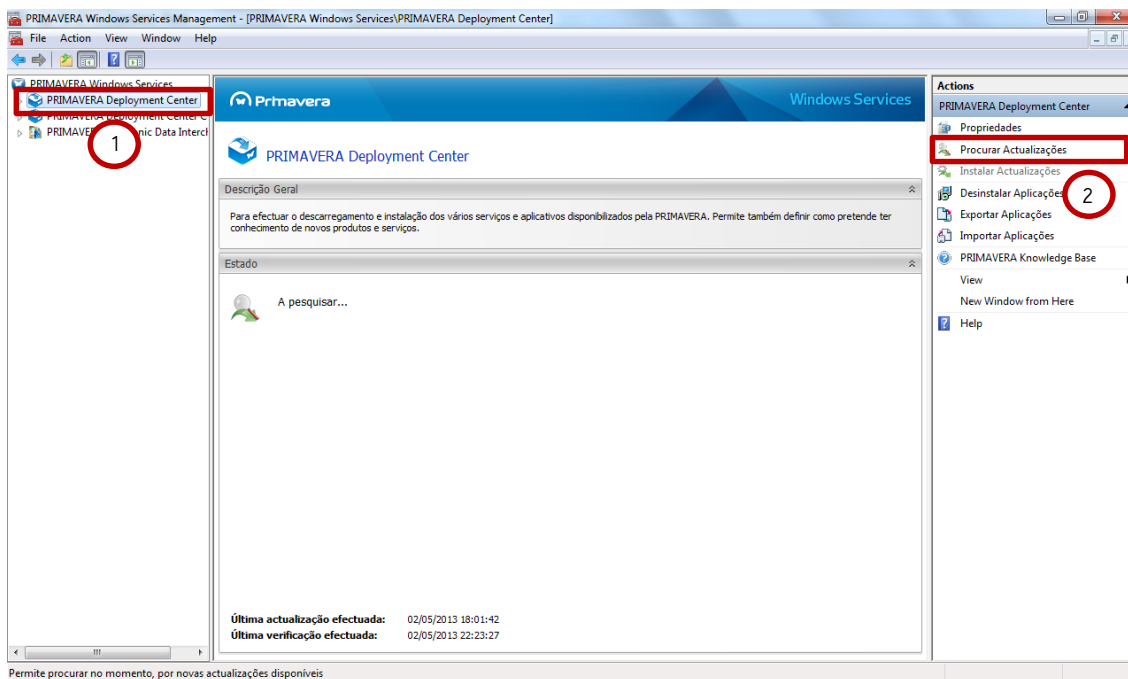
PRIMAVERA Windows Services Management - [PRIMAVERA Windows Services\PRIMAVERA Deployment Center]

File Action View Window Help

PRIMAVERA Windows Services
PRIMAVERA Deployment Center
PRIMAVERA Deployment Center C
PRIMAVE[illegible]nic Data Interch

1

Primavera

Windows Services

PRIMAVERA Deployment Center

Descrição Geral

Para efectuar o descarregamento e instalação dos vários serviços e aplicativos disponibilizados pela PRIMAVERA. Permite também definir como pretende ter conhecimento de novos produtos e serviços.

Estado

A pesquisar...

Última actualização efectuada: 02/05/2013 18:01:42
Última verificação efectuada: 02/05/2013 22:23:27

Actions

PRIMAVERA Deployment Center

Propriedades
Procurar Actualizações
Instalar Actualizações
Desinstalar Aplicações
Exportar Aplicações
Importar Aplicações
PRIMAVERA Knowledge Base
View
New Window from Here
Help

2

Permite procurar no momento, por novas actualizações disponíveis